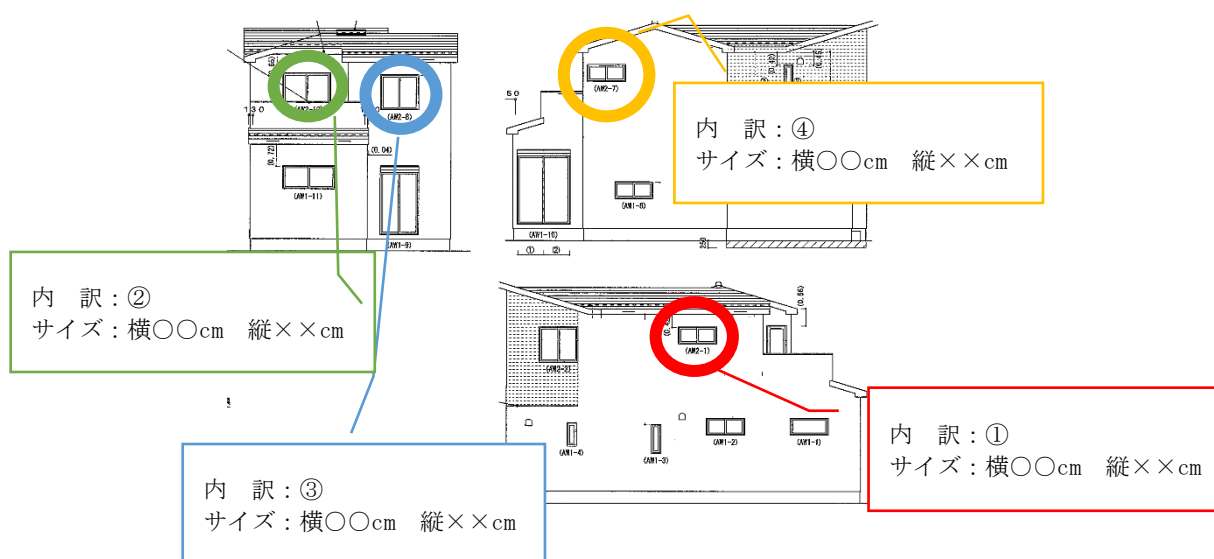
(AW2-10)
(AW2-6)
130
(0.04)
(AW1-11)
(AW1-9)
(AW2-7)
50
(AW1-8)
(AW1-10)
① ②

内　訳：④
サイズ：横○○cm　縦××cm

内　訳：②
サイズ：横○○cm　縦××cm

(AW2-1)
(AW2-8)
(AW1-4)
(AW1-3)
(AW1-2)
(AW1-1)

内　訳：①
サイズ：横○○cm　縦××cm

内　訳：③
サイズ：横○○cm　縦××cm